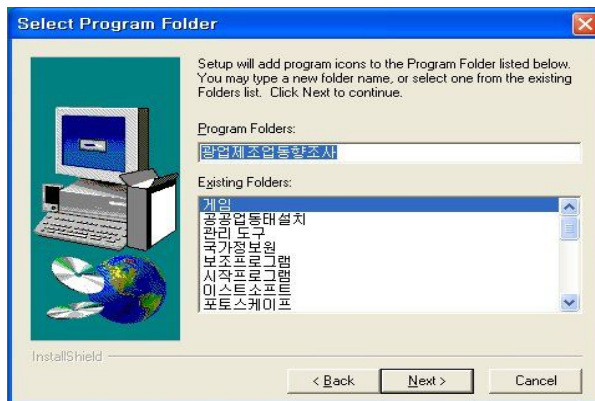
Select Program Folder

Setup will add program icons to the Program Folder listed below. You may type a new folder name, or select one from the existing Folders list. Click Next to continue.

Program Folders:

광업제조업동향조사

Existing Folders:

게임
공공업통태설치
관리 도구
국가정보원
보조프로그램
시작프로그램
이스트소프트
포토스케이프

InstallShield

< Back

Next >

Cancel